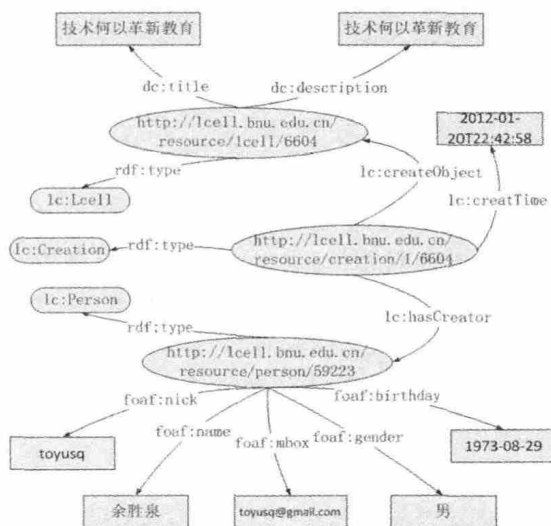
技术何以革新教育

技术何以革新教育

dc:title

dc:description

http://lcell.bnu.edu.cn/resource/lcell/6604

2012-01-20T22:42:58

rdf:type

lc:createObject

lc:Lcell

lc:creatTime

lc:Creation

rdf:type

http://lcell.bnu.edu.cn/resource/creation/1/6604

lc:Person

lc:hasCreator

rdf:type

http://lcell.bnu.edu.cn/resource/person/59223

foaf:nick

foaf:birthday

foaf:name

foaf:mbox

foaf:gender

toyusq

1973-08-29

余胜泉

toyusq@gmail.com

男